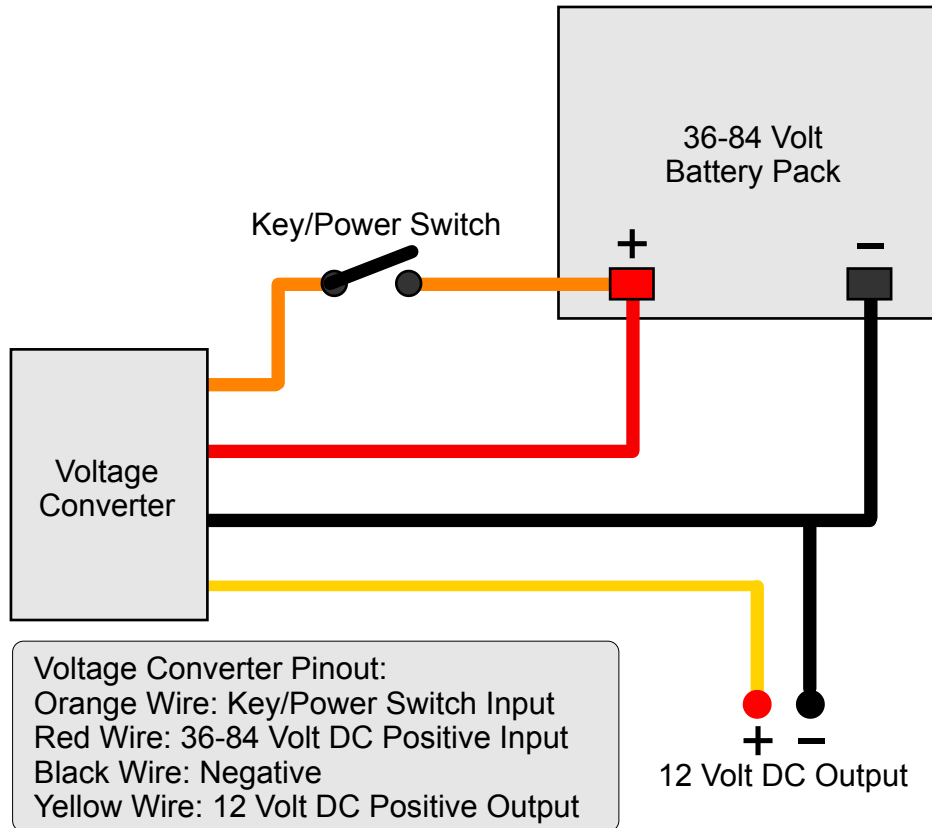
36-84 Volt
Battery Pack

Key/Power Switch

+

−

Voltage
Converter

Voltage Converter Pinout:
Orange Wire: Key/Power Switch Input
Red Wire: 36-84 Volt DC Positive Input
Black Wire: Negative
Yellow Wire: 12 Volt DC Positive Output

+ −
12 Volt DC Output